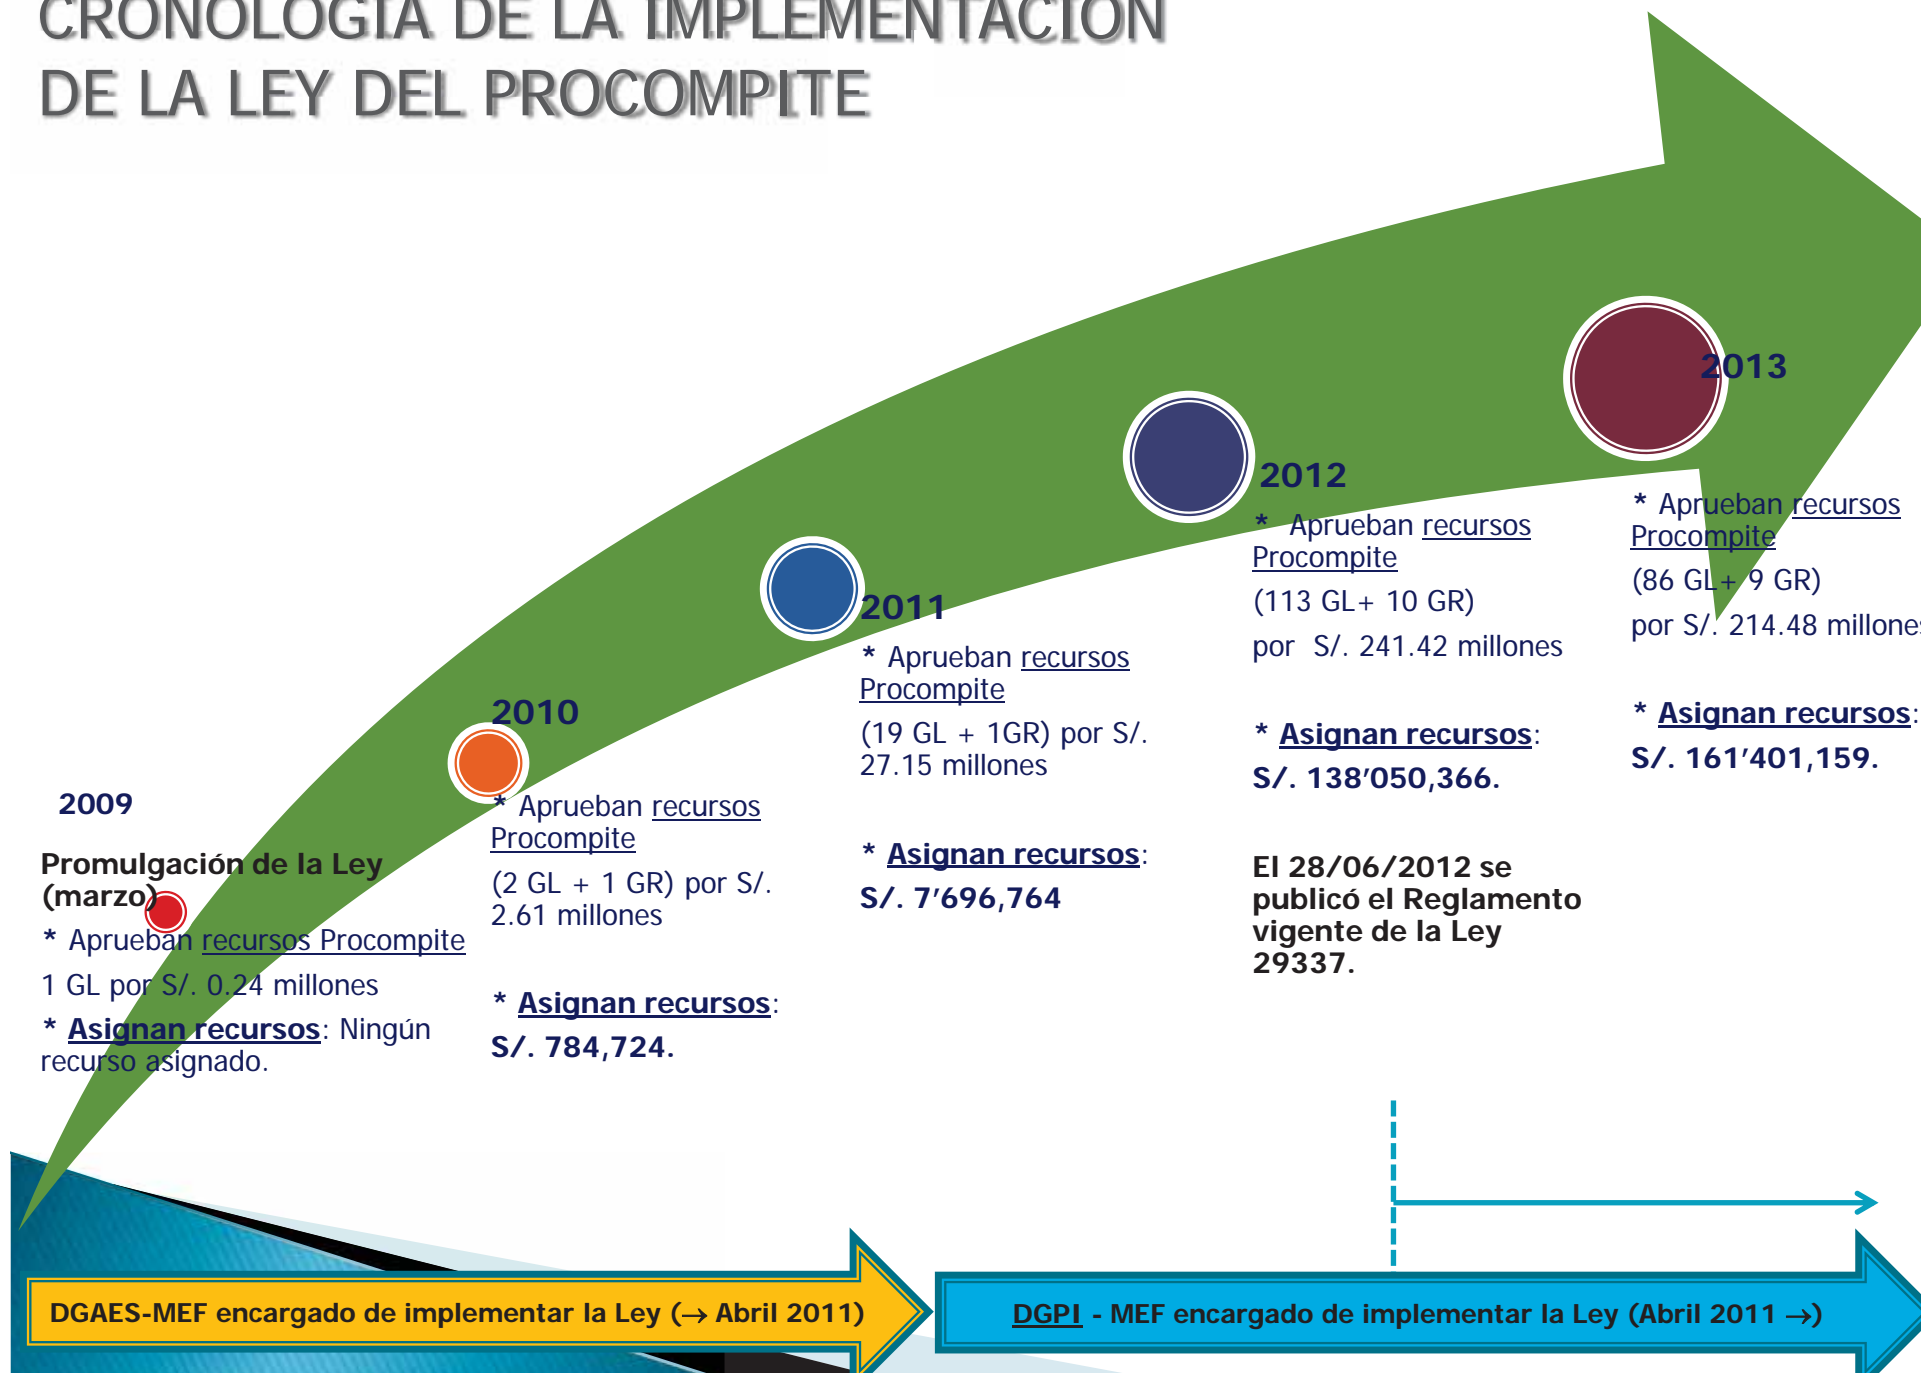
CRONOLOGIA DE LA IMPLEMENTACION DE LA LEY DEL PROCOMPITE

2009

Promulgación de la Ley (marzo)

* Aprueban recursos Procompite

1 GL por S/. 0.24 millones

* Asignan recursos: Ningún recurso asignado.

2010

* Aprueban recursos Procompite

(2 GL + 1 GR) por S/. 2.61 millones

* Asignan recursos:

S/. 784,724.

2011

* Aprueban recursos Procompite

(19 GL + 1GR) por S/. 27.15 millones

* Asignan recursos:

S/. 7'696,764

2012

* Aprueban recursos Procompite

(113 GL+ 10 GR)

por S/. 241.42 millones

* Asignan recursos:

S/. 138'050,366.

El 28/06/2012 se publicó el Reglamento vigente de la Ley 29337.

2013

* Aprueban recursos Procompite

(86 GL+ 9 GR)

por S/. 214.48 millone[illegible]

* Asignan recursos:

S/. 161'401,159.

DGAES-MEF encargado de implementar la Ley (→ Abril 2011)

DGPI - MEF encargado de implementar la Ley (Abril 2011 →)